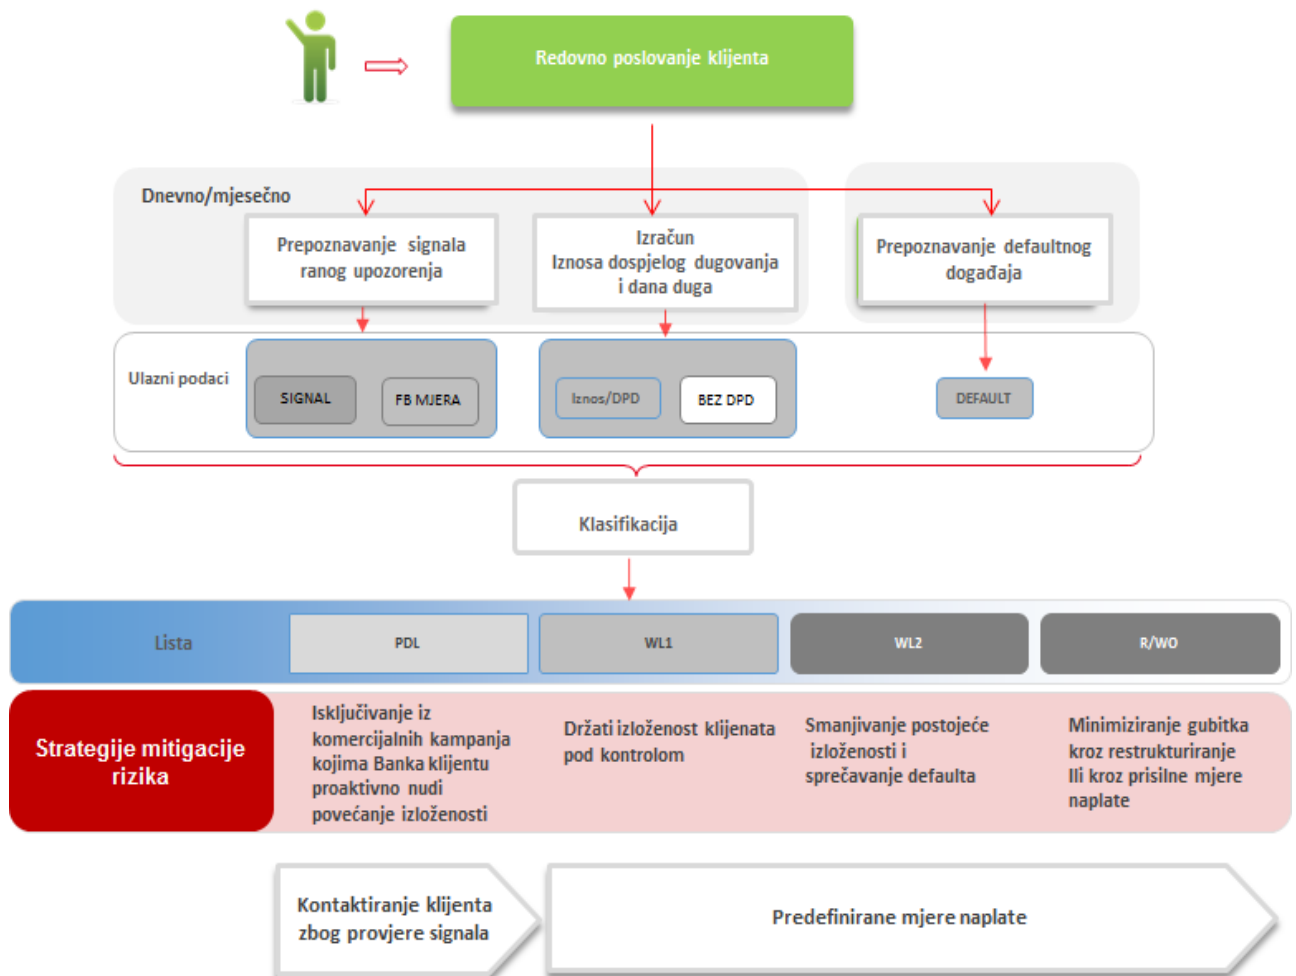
Redovno poslovanje klijenta

Dnevno/mjesečno

Prepoznavanje signala ranog upozorenja

Izračun Iznosa dospjelog dugovanja i dana duga

Prepoznavanje defaultnog događaja

Ulazni podaci

SIGNAL

FB MJERA

Iznos/DPD

BEZ DPD

DEFAULT

Klasifikacija

Lista

PDL

WL1

WL2

R/WO

Strategije mitigacije rizika

Isključivanje iz komercijalnih kampanja kojima Banka klijentu proaktivno nudi povećanje izloženosti

Držati izloženost klijenata pod kontrolom

Smanjivanje postojeće izloženosti i sprečavanje defaulta

Minimiziranje gubitka kroz restrukturiranje Ili kroz prisilne mjere naplate

Kontaktiranje klijenta zbog provjere signala

Predefinirane mjere naplate